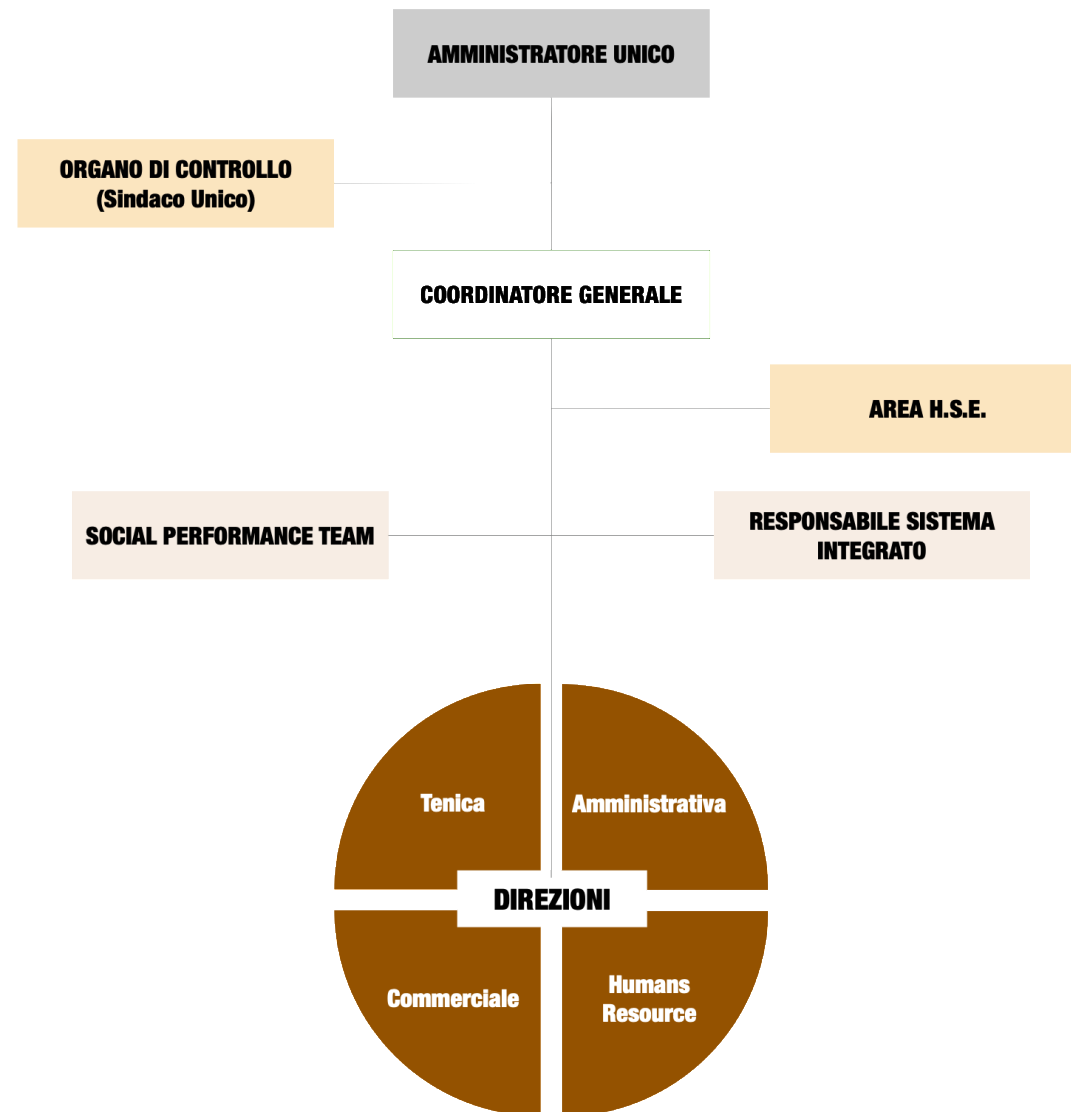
AMMINISTRATORE UNICO

ORGANO DI CONTROLLO
(Sindaco Unico)

COORDINATORE GENERALE

AREA H.S.E.

SOCIAL PERFORMANCE TEAM

RESPONSABILE SISTEMA INTEGRATO

Tenica

Amministrativa

DIREZIONI

Commerciale

Humans Resource